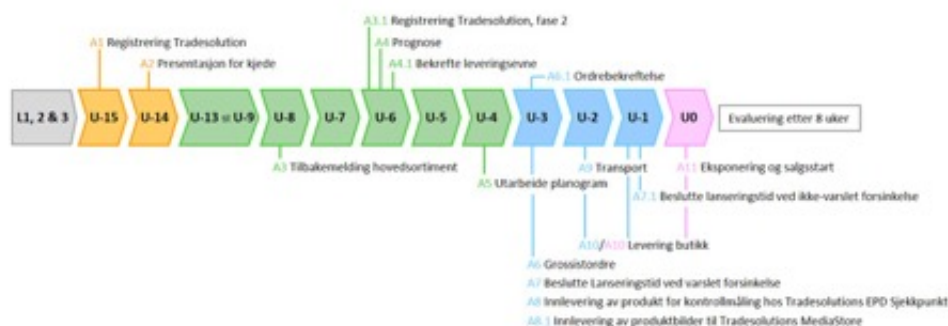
A3.1 Registrering Tradesolution, fase 2

A1 Registrering Tradesolution

A4 Prognose

A2 Presentasjon for kjede

A4.1 Bekrefte leveringsevne

A6.1 Ordrebekreftelse

L1, 2 & 3

U-15

U-14

U-13 – U-9

U-8

U-7

U-6

U-5

U-4

U-3

U-2

U-1

U0

Evaluering etter 8 uker

A3 Tilbakemelding hovedsortiment

A9 Transport

A11 Eksponering og salgsstart

A5 Utarbeide planogram

A7.1 Beslutte lanseringstid ved ikke-varslet forsinkelse

A10/A10 Levering butikk

A6 Grossistordre

A7 Beslutte Lanseringstid ved varslet forsinkelse

A8 Innlevering av produkt for kontrollmåling hos Tradesolutions EPD Sjekkpunkt

A8.1 Innlevering av produktbilder til Tradesolutions MediaStore